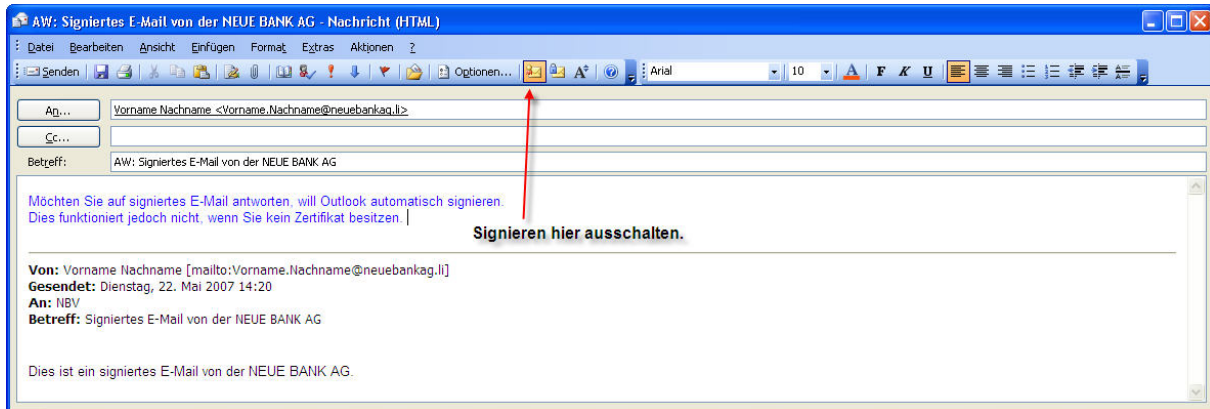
AW: Signiertes E-Mail von der NEUE BANK AG - Nachricht (HTML)

Datei Bearbeiten Ansicht Einfügen Format Extras Aktionen ?

Senden Optionen... Arial 10 F K U

An... Vorname Nachname <Vorname.Nachname@neuebankag.li>
Cc...
Betreff: AW: Signiertes E-Mail von der NEUE BANK AG

Möchten Sie auf signiertes E-Mail antworten, will Outlook automatisch signieren.
Dies funktioniert jedoch nicht, wenn Sie kein Zertifikat besitzen.

Signieren hier ausschalten.

Von: Vorname Nachname [mailto:Vorname.Nachname@neuebankag.li]
Gesendet: Dienstag, 22. Mai 2007 14:20
An: NBV
Betreff: Signiertes E-Mail von der NEUE BANK AG

Dies ist ein signiertes E-Mail von der NEUE BANK AG.